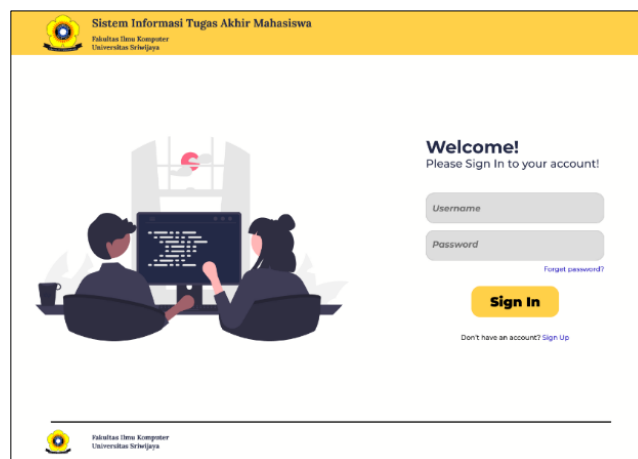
Sistem Informasi Tugas Akhir Mahasiswa
Fakultas Ilmu Komputer
Universitas Sriwijaya

Welcome!
Please Sign In to your account!

Username

Password

Forget password?

Sign In

Don't have an account? Sign Up

Fakultas Ilmu Komputer
Universitas Sriwijaya